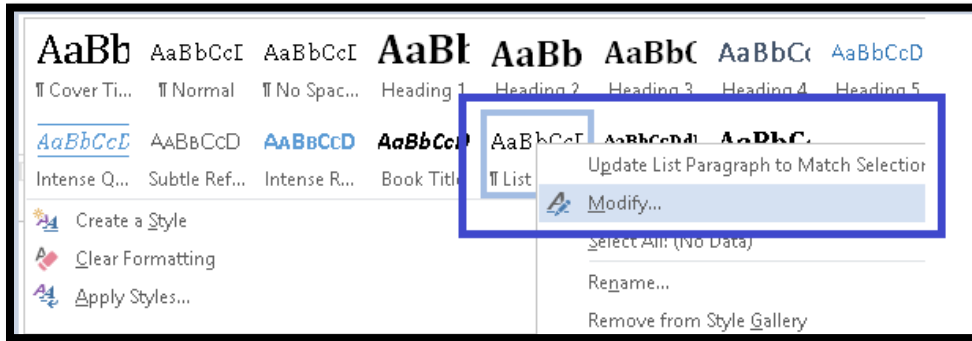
AaBb AaBbCcI AaBbCcI AaBl AaBb AaBbC AaBbCc AaBbCcD

¶ Cover Ti... ¶ Normal ¶ No Spac... Heading 1 Heading 2 Heading 3 Heading 4 Heading 5

AaBbCcD AaBbCcD AaBbCcD AaBbCcD AaBbCcI AaBbCcDd AaBbC

Intense Q... Subtle Ref... Intense R... Book Title ¶ List

Update List Paragraph to Match Selection

Modify...

Select All: (No Data)

Rename...

Remove from Style Gallery

Create a Style

Clear Formatting

Apply Styles...